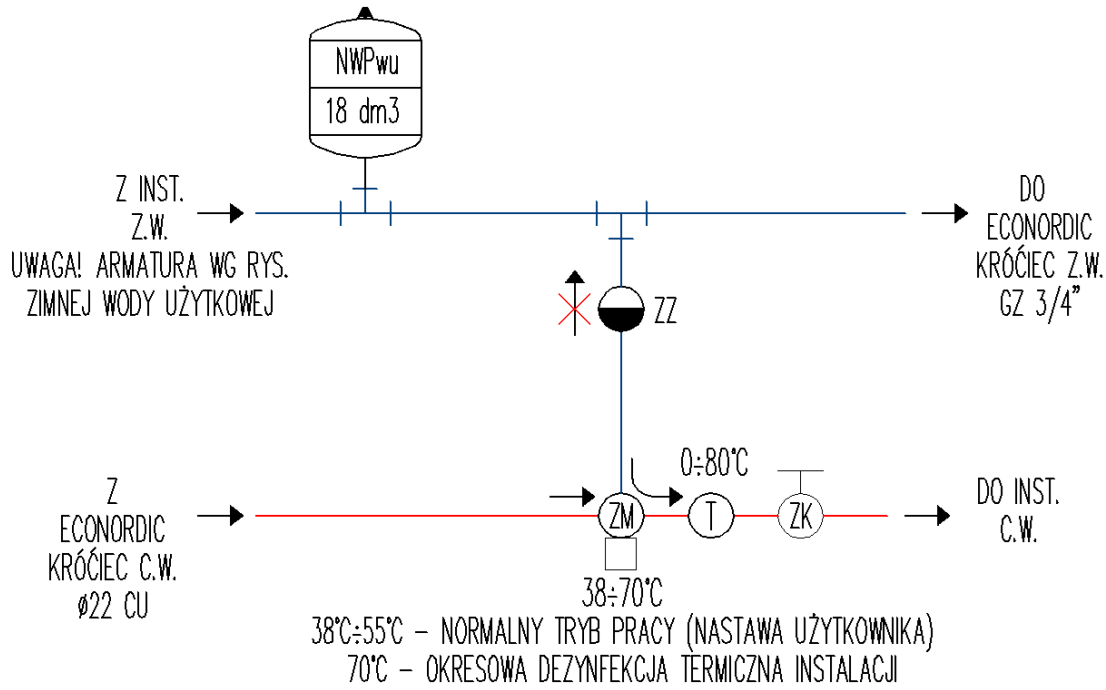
NWPwu
18 dm3

Z INST.
Z.W.
UWAGA! ARMATURA WG RYS.
ZIMNEJ WODY UŻYTKOWEJ

DO
ECONORDIC
KRÓĆIEC Z.W.
GZ 3/4"

ZZ

0÷80°C

Z
ECONORDIC
KRÓĆIEC C.W.
ø22 CU

ZM
T
ZK

DO INST.
C.W.

38÷70°C
38°C÷55°C – NORMALNY TRYB PRACY (NASTAWA UŻYTKOWNIKA)
70°C – OKRESOWA DEZYNFEKCJA TERMICZNA INSTALACJI